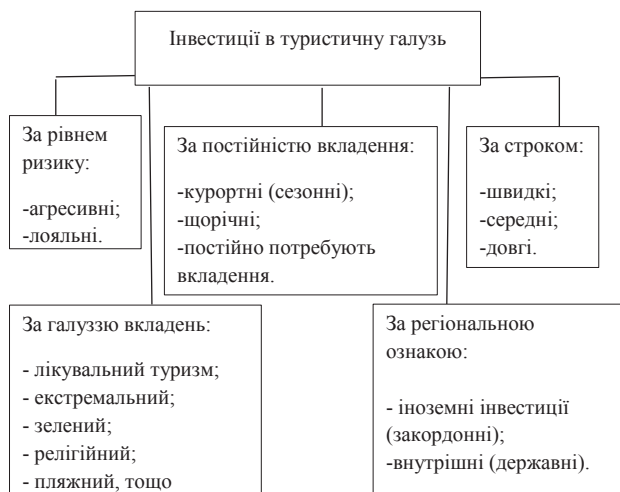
Інвестиції в туристичну галузь

За рівнем ризику:

-агресивні;
-лояльні.

За постійністю вкладення:

-курортні (сезонні);
-щорічні;
-постійно потребують вкладення.

За строком:

-швидкі;
-середні;
-довгі.

За галуззю вкладень:

- лікувальний туризм;
- екстремальний;
- зелений;
- релігійний;
- пляжний, тощо

За регіональною ознакою:

- іноземні інвестиції (закордонні);
-внутрішні (державні).